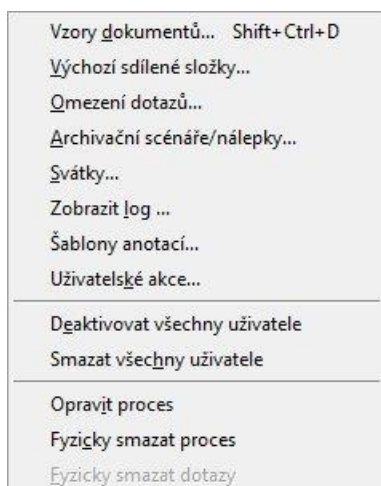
Vzory dokumentů... Shift+Ctrl+D
Výchozí sdílené složky...
Omezení dotazů...
Archivační scénáře/nálepky...
Svátky...
Zobrazit log ...
Šablony anotací...
Uživatelské akce...

Deaktivovat všechny uživatele
Smazat všechny uživatele

Opravit proces
Fyzicky smazat proces
Fyzicky smazat dotazy